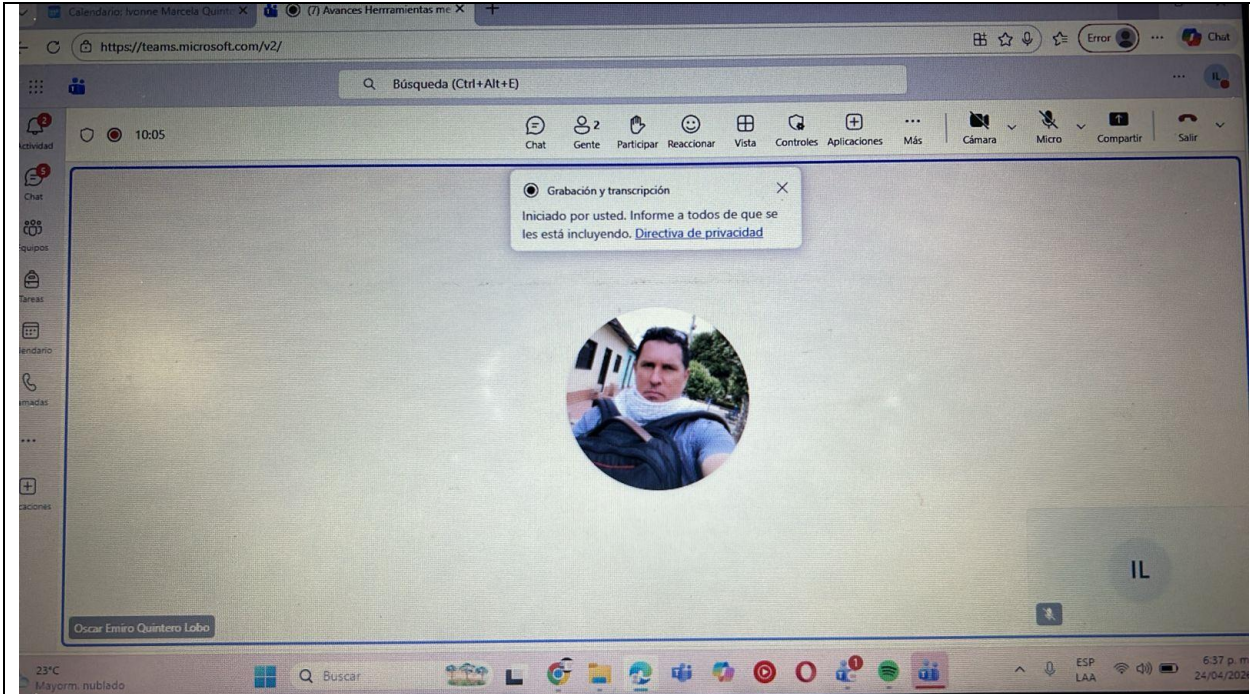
Calendario: Ivonne Marcela Quintr
(7) Avances Herramientas me
https://teams.microsoft.com/v2/
Error
Chat
Búsqueda (Ctrl+Alt+E)
IL
2
Actividad
5
Chat
Equipos
Tareas
Calendario
Llamadas
...
Aplicaciones
10:05
Chat
2
Gente
Participar
Reaccionar
Vista
Controles
Aplicaciones
Más
Cámara
Micro
Compartir
Salir

Grabación y transcripción
Iniciado por usted. Informe a todos de que se les está incluyendo. Directiva de privacidad

IL
Oscar Emiro Quintero Lobo

23°C
Mayorm. nublado
Buscar
ESP
LAA
6:37 p. m.
24/04/202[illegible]